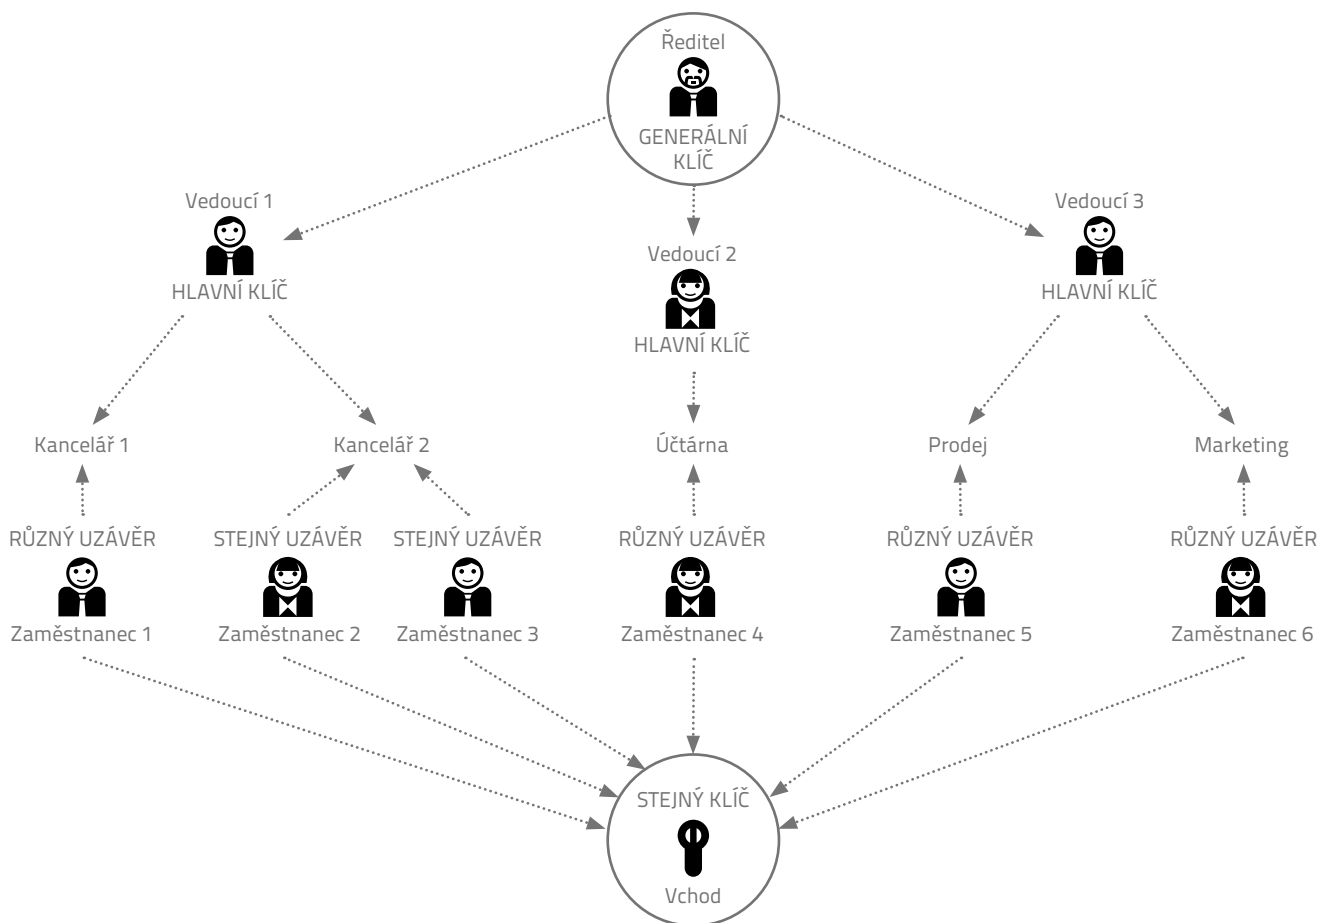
Ředitel
GENERÁLNÍ KLÍČ

Vedoucí 1
HLAVNÍ KLÍČ

Vedoucí 2
HLAVNÍ KLÍČ

Vedoucí 3
HLAVNÍ KLÍČ

Kancelář 1

Kancelář 2

Účtárna

Prodej

Marketing

RŮZNÝ UZÁVĚR
Zaměstnanec 1

STEJNÝ UZÁVĚR
Zaměstnanec 2

STEJNÝ UZÁVĚR
Zaměstnanec 3

RŮZNÝ UZÁVĚR
Zaměstnanec 4

RŮZNÝ UZÁVĚR
Zaměstnanec 5

RŮZNÝ UZÁVĚR
Zaměstnanec 6

STEJNÝ KLÍČ
Vchod